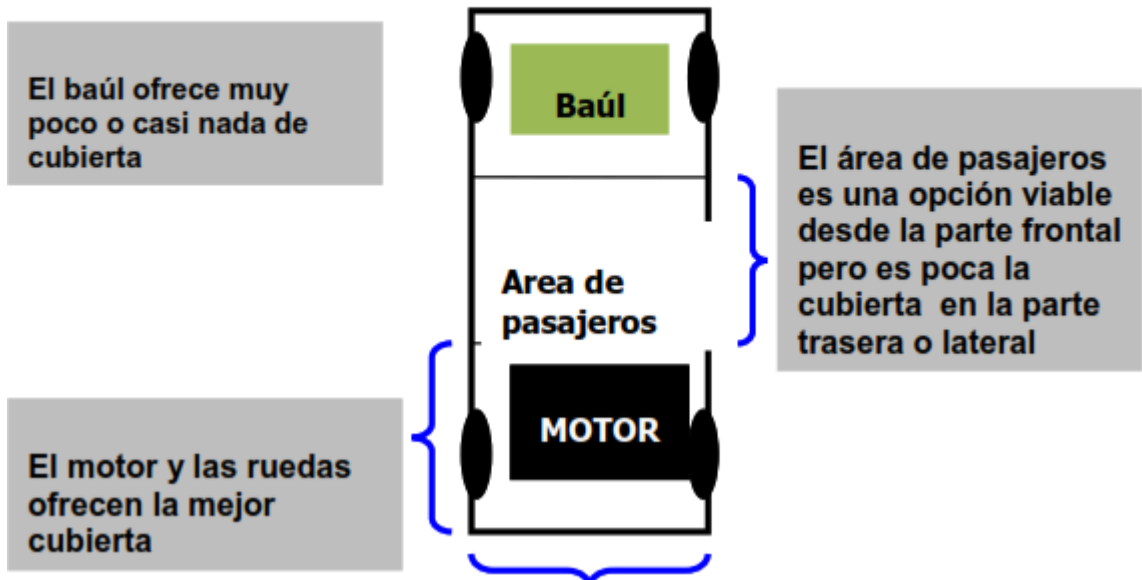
El baúl ofrece muy poco o casi nada de cubierta

Baúl

El área de pasajeros es una opción viable desde la parte frontal pero es poca la cubierta  en la parte trasera o lateral

Area de pasajeros

MOTOR

El motor y las ruedas ofrecen la mejor cubierta